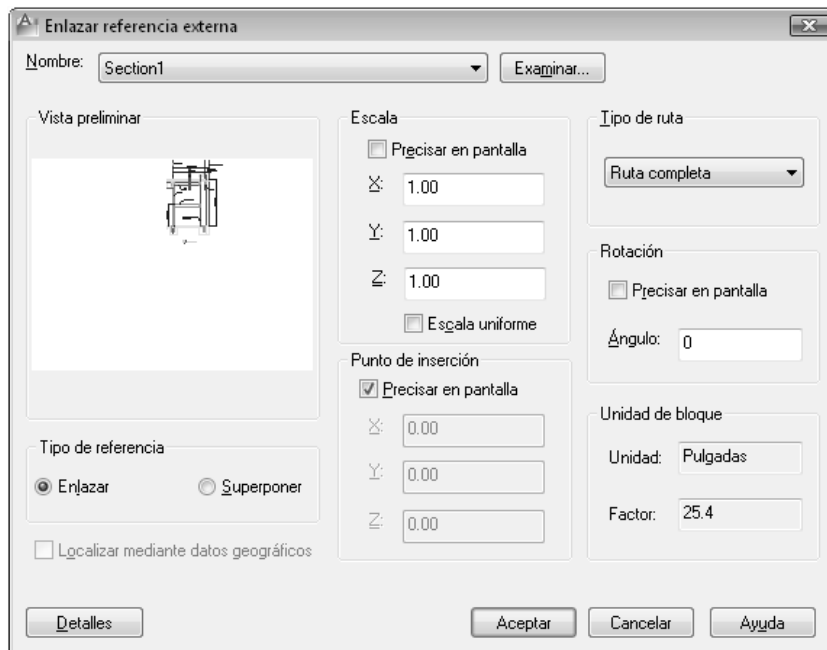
Enlazar referencia externa

Nombre: Section1 Examinar...

Vista preliminar

Escala
Precisar en pantalla
X: 1.00
Y: 1.00
Z: 1.00
Escala uniforme

Tipo de ruta
Ruta completa

Rotación
Precisar en pantalla
Ángulo: 0

Punto de inserción
Precisar en pantalla
X: 0.00
Y: 0.00
Z: 0.00

Unidad de bloque
Unidad: Pulgadas
Factor: 25.4

Tipo de referencia
Enlazar
Superponer

Localizar mediante datos geográficos

Detalles
Aceptar
Cancelar
Ayuda